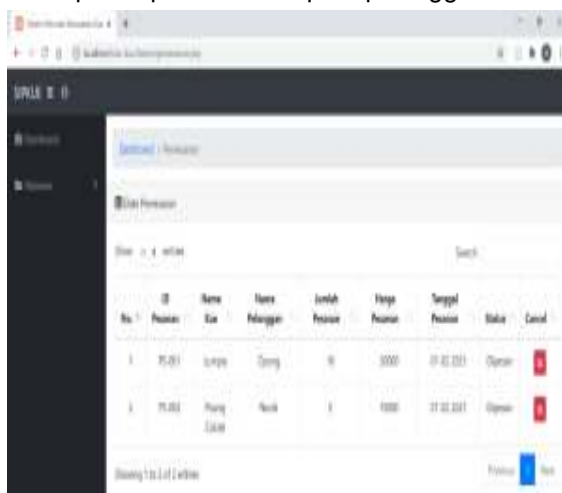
SIPKUE

Dashboard / Pemesanan

Data Pemesanan

Show 10 entries

Search:

| No. | ID Pesanan | Nama Kue | Nama Pelanggan | Jumlah Pesanan | Harga Pesanan | Tanggal Pesanan | Status | Cancel |
|---|---|---|---|---|---|---|---|---|
| 1 | PS-001 | Lumpia | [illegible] | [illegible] | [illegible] | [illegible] | Diproses | |
| 2 | PS-002 | Pisang Coklat | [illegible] | 1 | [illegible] | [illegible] | Diproses | |

Showing 1 to 2 of 2 entries

Previous 1 Next